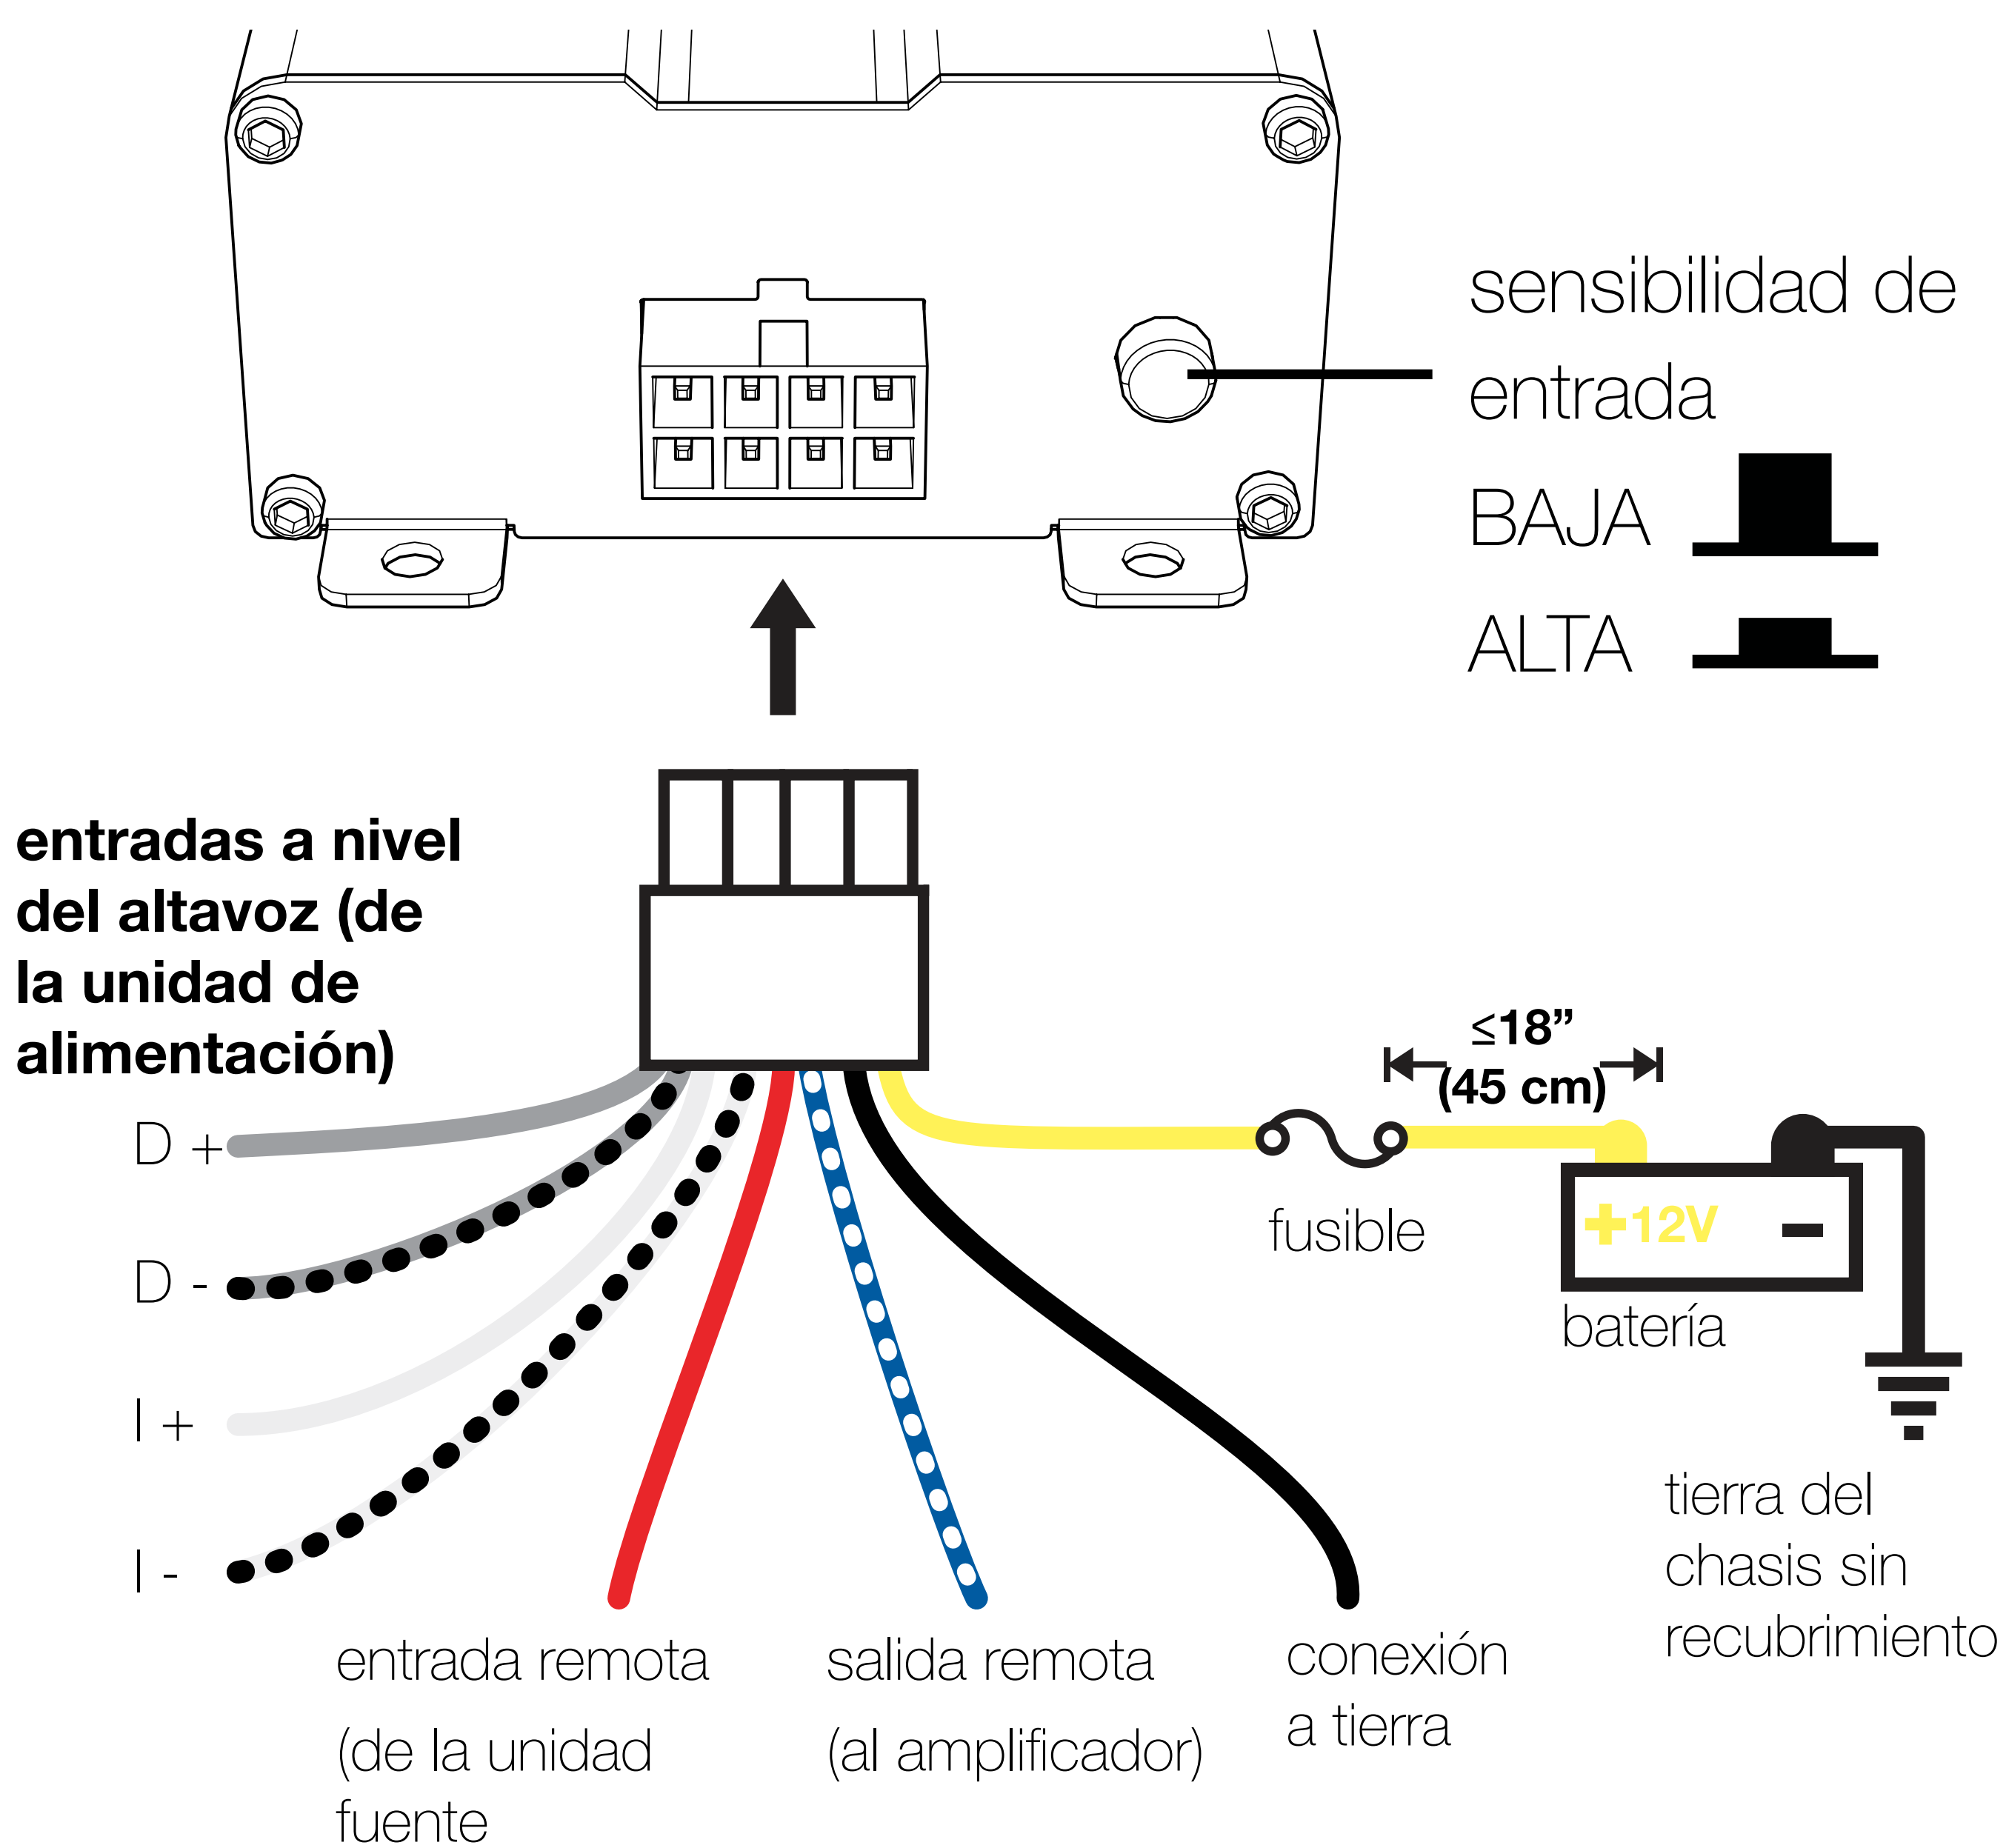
sensibilidad de entrada

BAJA

ALTA

entradas a nivel del altavoz (de la unidad de alimentación)

D +

D -

I +

I -

$\leq$18”
(45 cm)

fusible

+12V

-

batería

tierra del chasis sin recubrimiento

entrada remota
(de la unidad fuente

salida remota
(al amplificador)

conexión a tierra